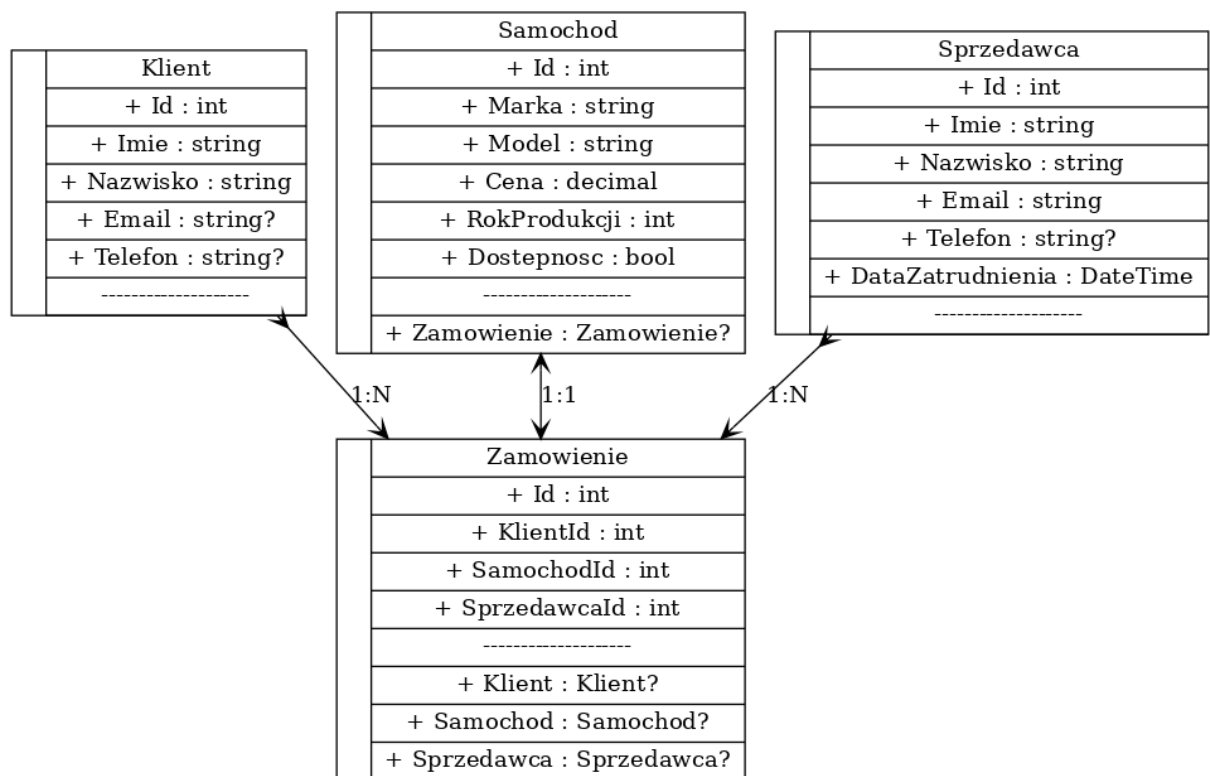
Klient
+ Id : int
+ Imie : string
+ Nazwisko : string
+ Email : string?
+ Telefon : string?
--------------------

Samochod
+ Id : int
+ Marka : string
+ Model : string
+ Cena : decimal
+ RokProdukcji : int
+ Dostepnosc : bool
--------------------
+ Zamowienie : Zamowienie?

Sprzedawca
+ Id : int
+ Imie : string
+ Nazwisko : string
+ Email : string
+ Telefon : string?
+ DataZatrudnienia : DateTime
--------------------

1:N

1:1

1:N

Zamowienie
+ Id : int
+ KlientId : int
+ SamochodId : int
+ SprzedawcaId : int
--------------------
+ Klient : Klient?
+ Samochod : Samochod?
+ Sprzedawca : Sprzedawca?